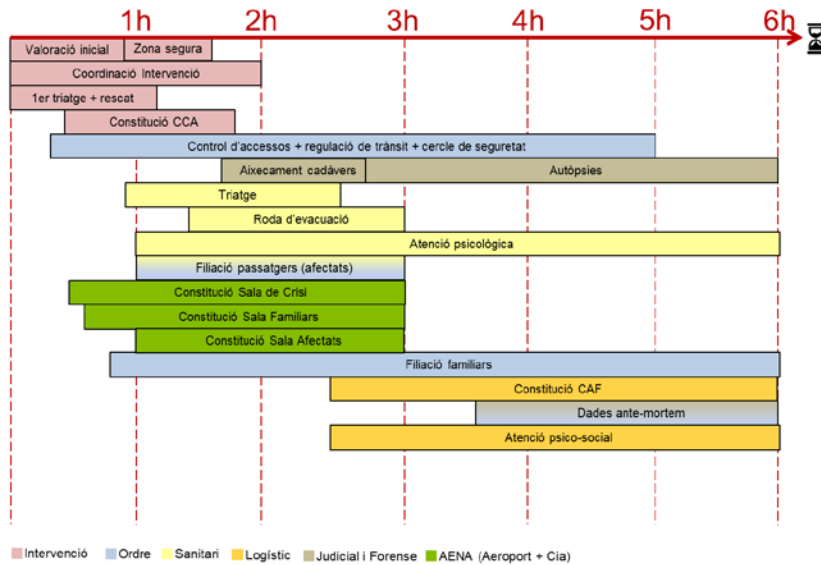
1h 2h 3h 4h 5h 6h

Valoració inicial
Zona segura
Coordinació Intervenció
1er triatge + rescat
Constitució CCA
Control d'accessos + regulació de trànsit + cercle de seguretat
Aixecament cadàvers
Autòpsies
Triatge
Roda d'evacuació
Atenció psicològica
Filiació passatgers (afectats)
Constitució Sala de Crisi
Constitució Sala Familiars
Constitució Sala Afectats
Filiació familiars
Constitució CAF
Dades ante-mortem
Atenció psico-social

Intervenció
Ordre
Sanitari
Logístic
Judicial i Forense
AENA (Aeroport + Cia)